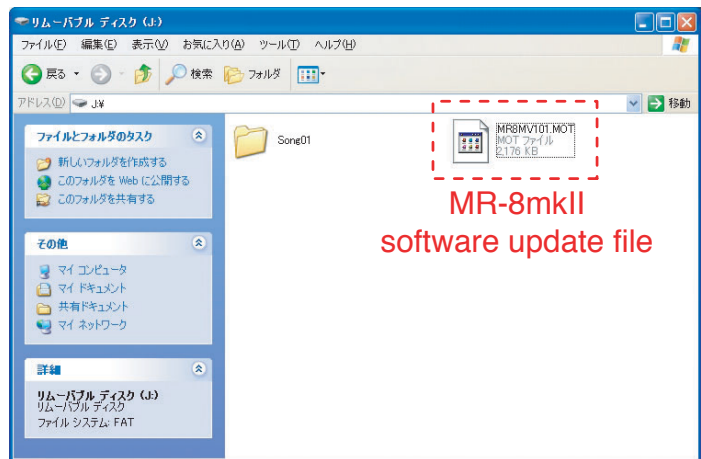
リムーバブル ディスク (J:)

ファイル(F) 編集(E) 表示(V) お気に入り(A) ツール(T) ヘルプ(H)

戻る 検索 フォルダ

アドレス(D) J:¥ 移動

ファイルとフォルダのタスク

新しいフォルダを作成する
このフォルダを Web に公開する
このフォルダを共有する

その他

マイ コンピュータ
マイ ドキュメント
共有ドキュメント
マイ ネットワーク

詳細

リムーバブル ディスク (J:)
リムーバブル ディスク
ファイル システム: FAT

Song01

MR8MV101.MOT
MOT ファイル
2,176 KB

MR-8mkII
software update file